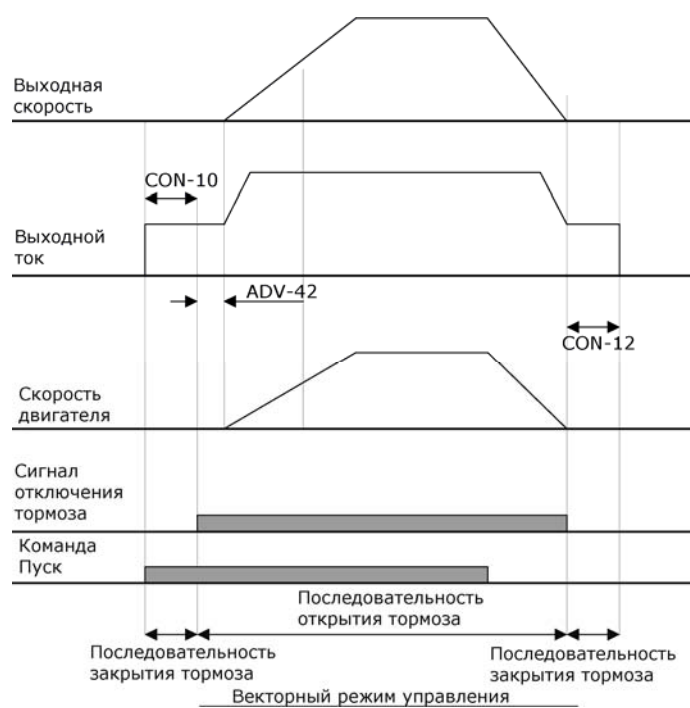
Выходная скорость

CON-10

Выходной ток

ADV-42

CON-12

Скорость двигателя

Сигнал отключения тормоза

Команда Пуск

Последовательность открытия тормоза

Последовательность закрытия тормоза

Последовательность закрытия тормоза

Векторный режим управления